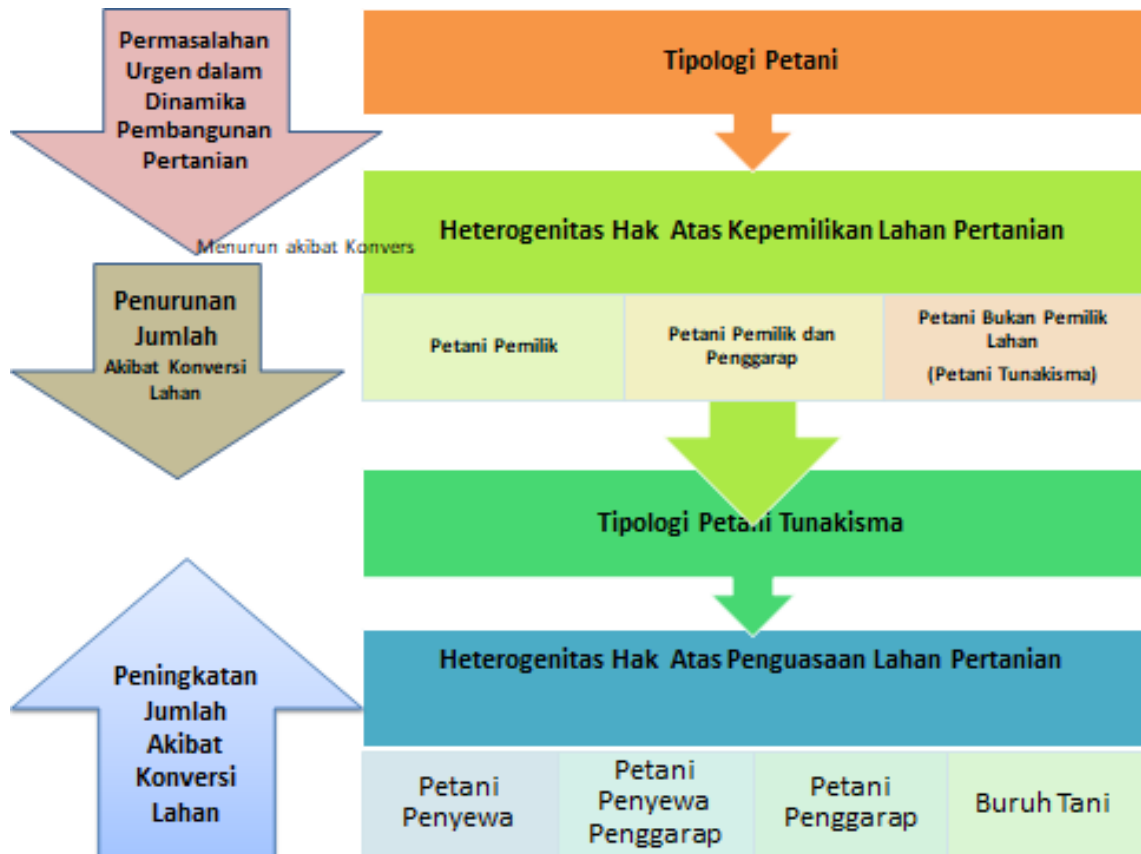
Permasalahan Urgen dalam Dinamika Pembangunan Pertanian

Tipologi Petani

Heterogenitas Hak Atas Kepemilikan Lahan Pertanian

Menurun akibat Konvers

Penurunan Jumlah Akibat Konversi Lahan

| Petani Pemilik | Petani Pemilik dan Penggarap | Petani Bukan Pemilik Lahan (Petani Tunakisma) |
|---|---|---|

Tipologi Petani Tunakisma

Heterogenitas Hak Atas Penguasaan Lahan Pertanian

Peningkatan Jumlah Akibat Konversi Lahan

| Petani Penyewa | Petani Penyewa Penggarap | Petani Penggarap | Buruh Tani |
|---|---|---|---|